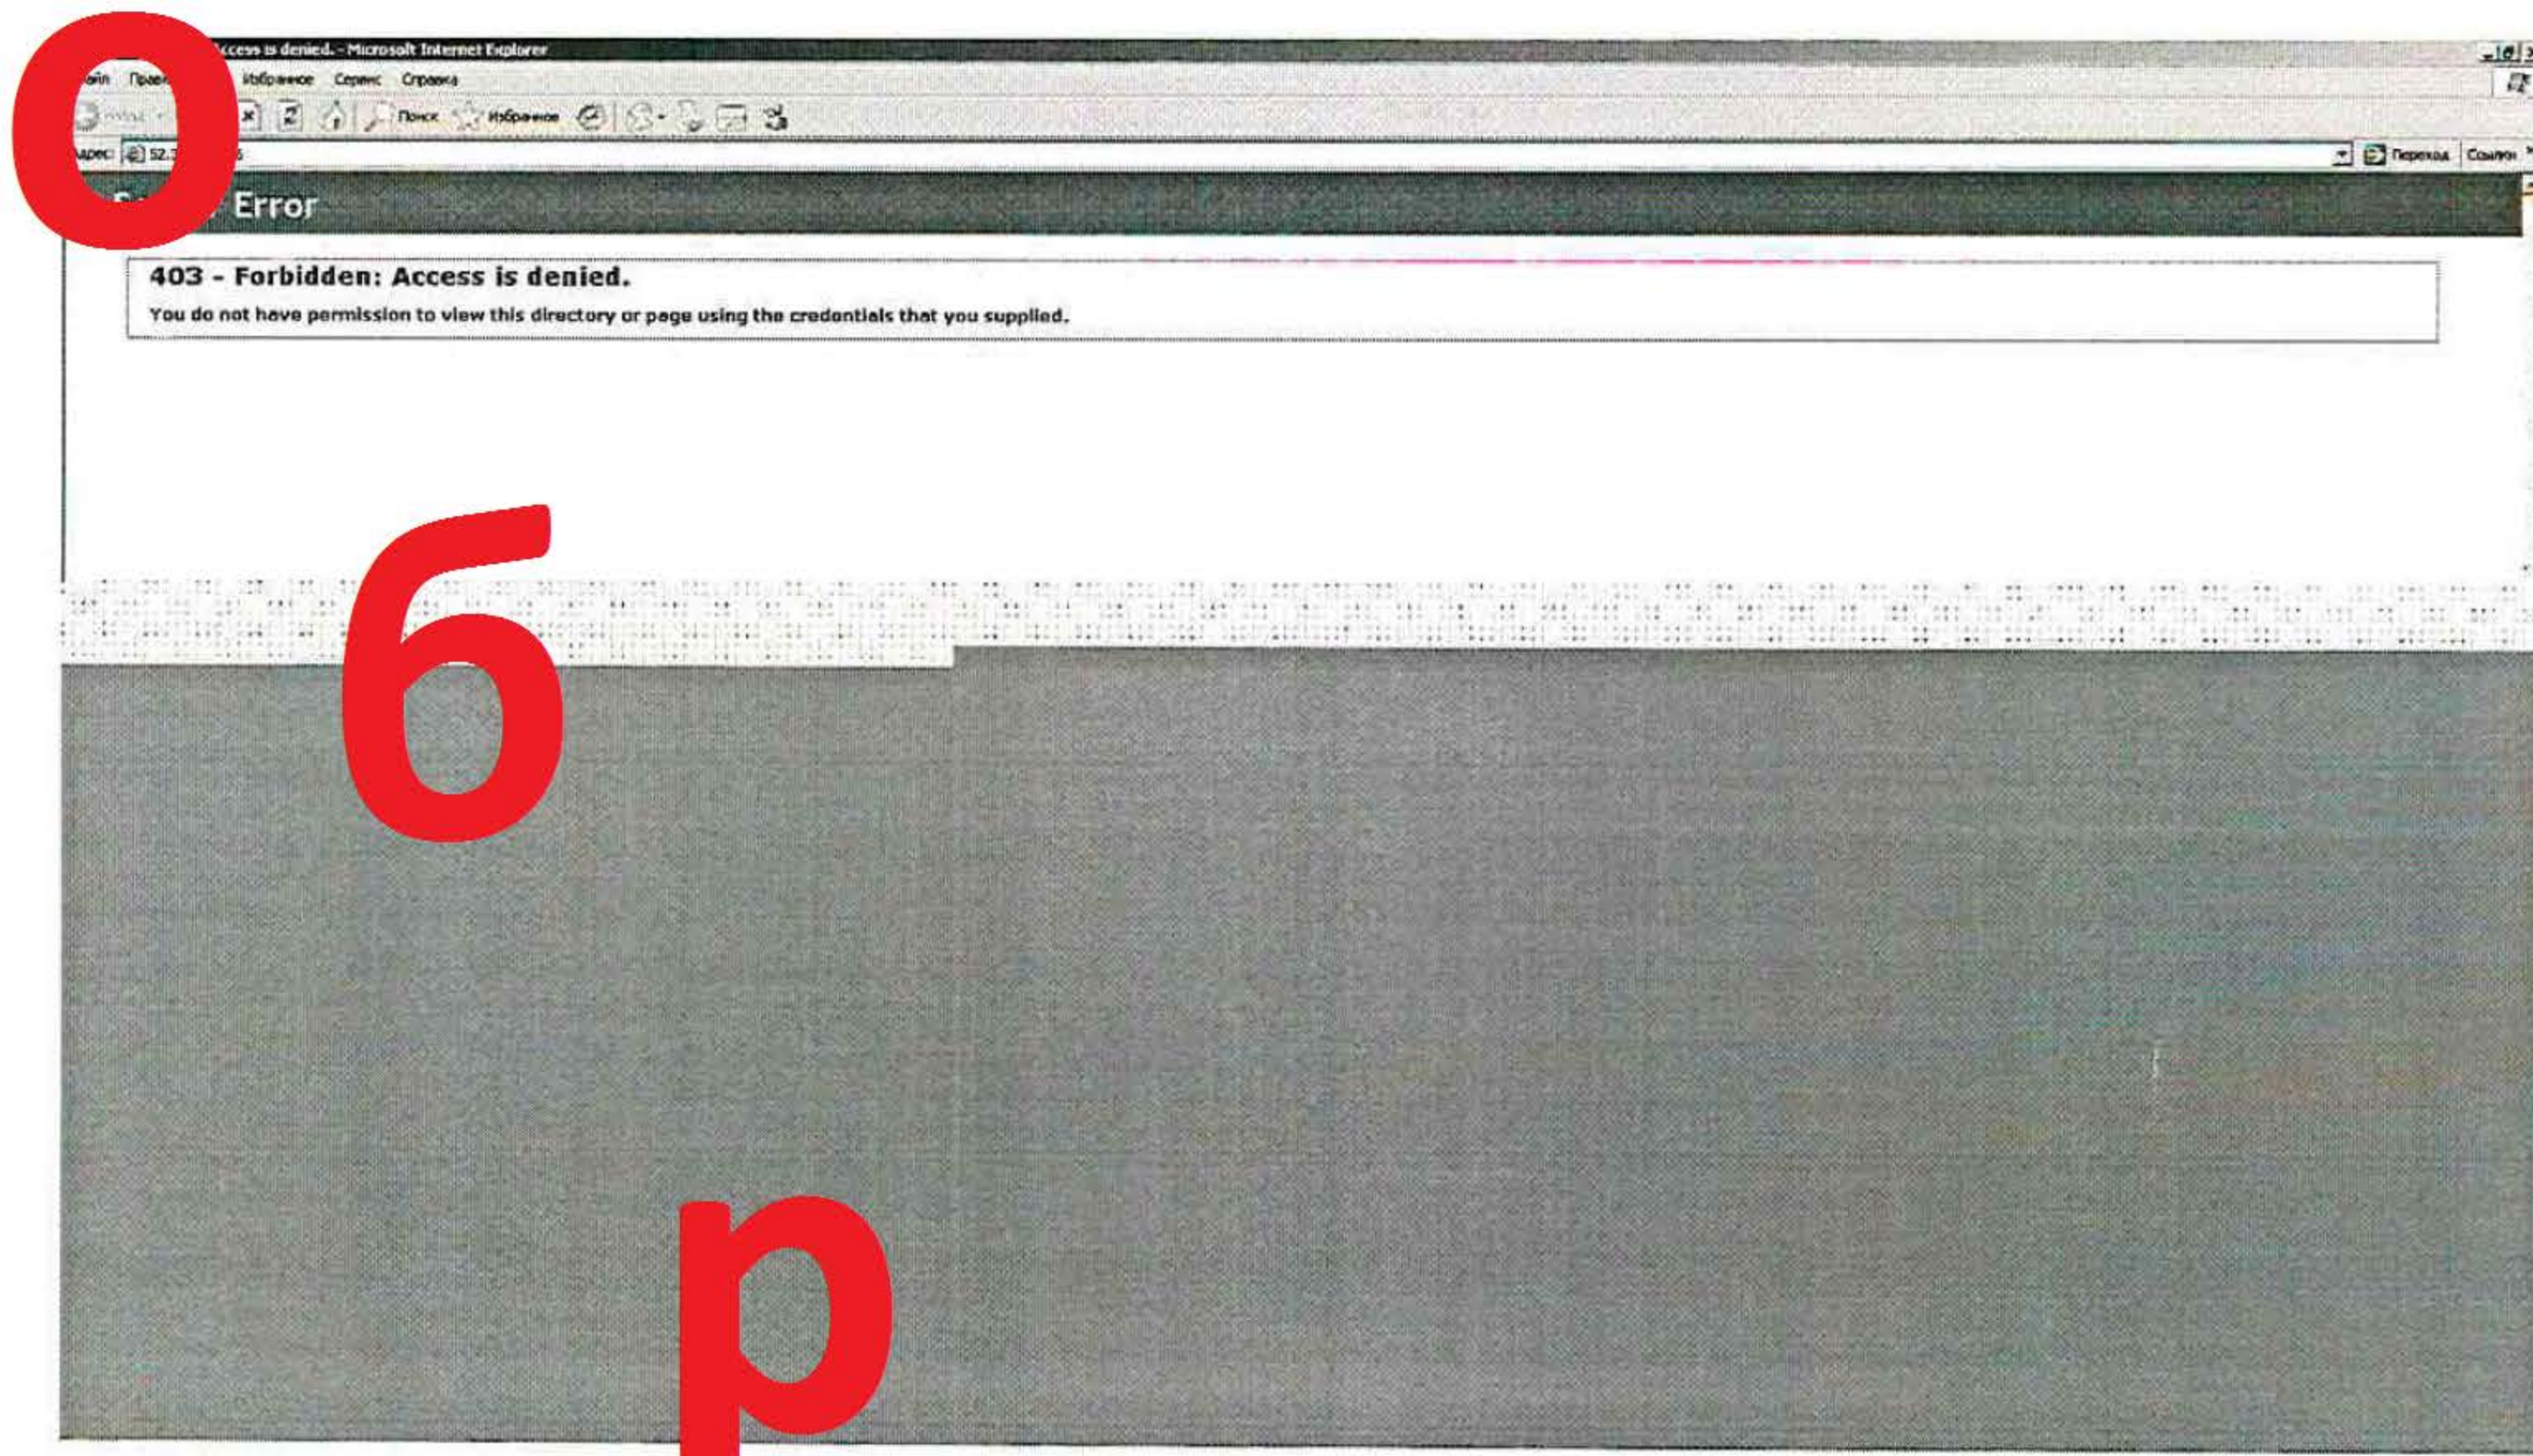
о
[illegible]ccess is denied. - Microsoft Internet Explorer
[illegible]айл Прав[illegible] Избранное Сервис Справка
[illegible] Поиск Избранное
Адрес: 52.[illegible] Переход Ссылки
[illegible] Error
403 - Forbidden: Access is denied.
You do not have permission to view this directory or page using the credentials that you supplied.
б
р